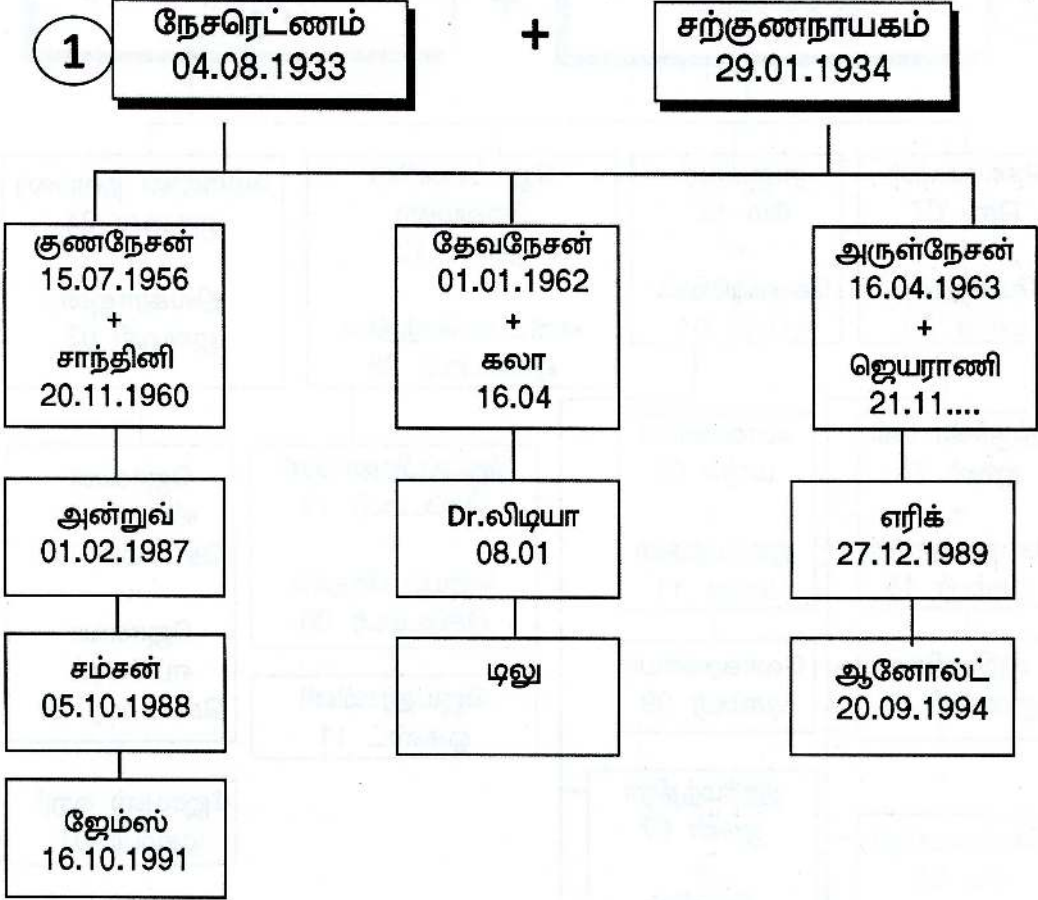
1 நேசரெட்ணம் 04.08.1933 + சற்குணநாயகம் 29.01.1934

குணநேசன் 15.07.1956 + சாந்தினி 20.11.1960

தேவநேசன் 01.01.1962 + கலா 16.04

அருள்நேசன் 16.04.1963 + ஜெயராணி 21.11....

அன்றுவ் 01.02.1987

Dr.லிடியா 08.01

எரிக் 27.12.1989

சம்சன் 05.10.1988

டிலு

ஆனோல்ட் 20.09.1994

ஜேம்ஸ் 16.10.1991